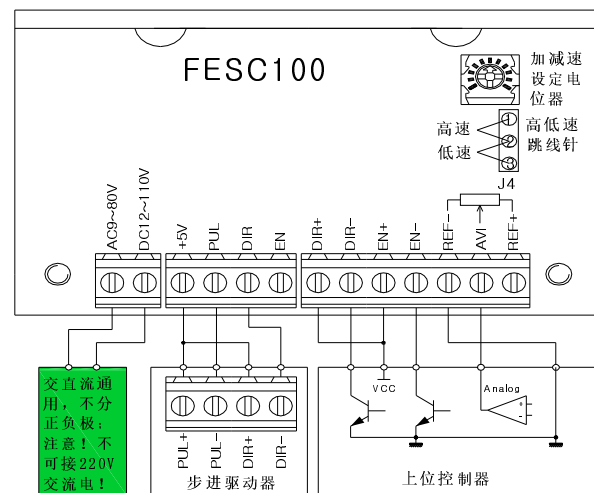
FESC100

加减速设定电位器

高速
低速

1
2
3

高低速跳线针

J4

AC9~80V
DC12~110V
+5V
PUL
DIR
EN
DIR+
DIR-
EN+
EN-
REF-
AVI
REF+

交直流通用，不分正负极；注意！不可接220V交流电！

PUL+
PUL-
DIR+
DIR-

步进驱动器

VCC

Analog

上位控制器